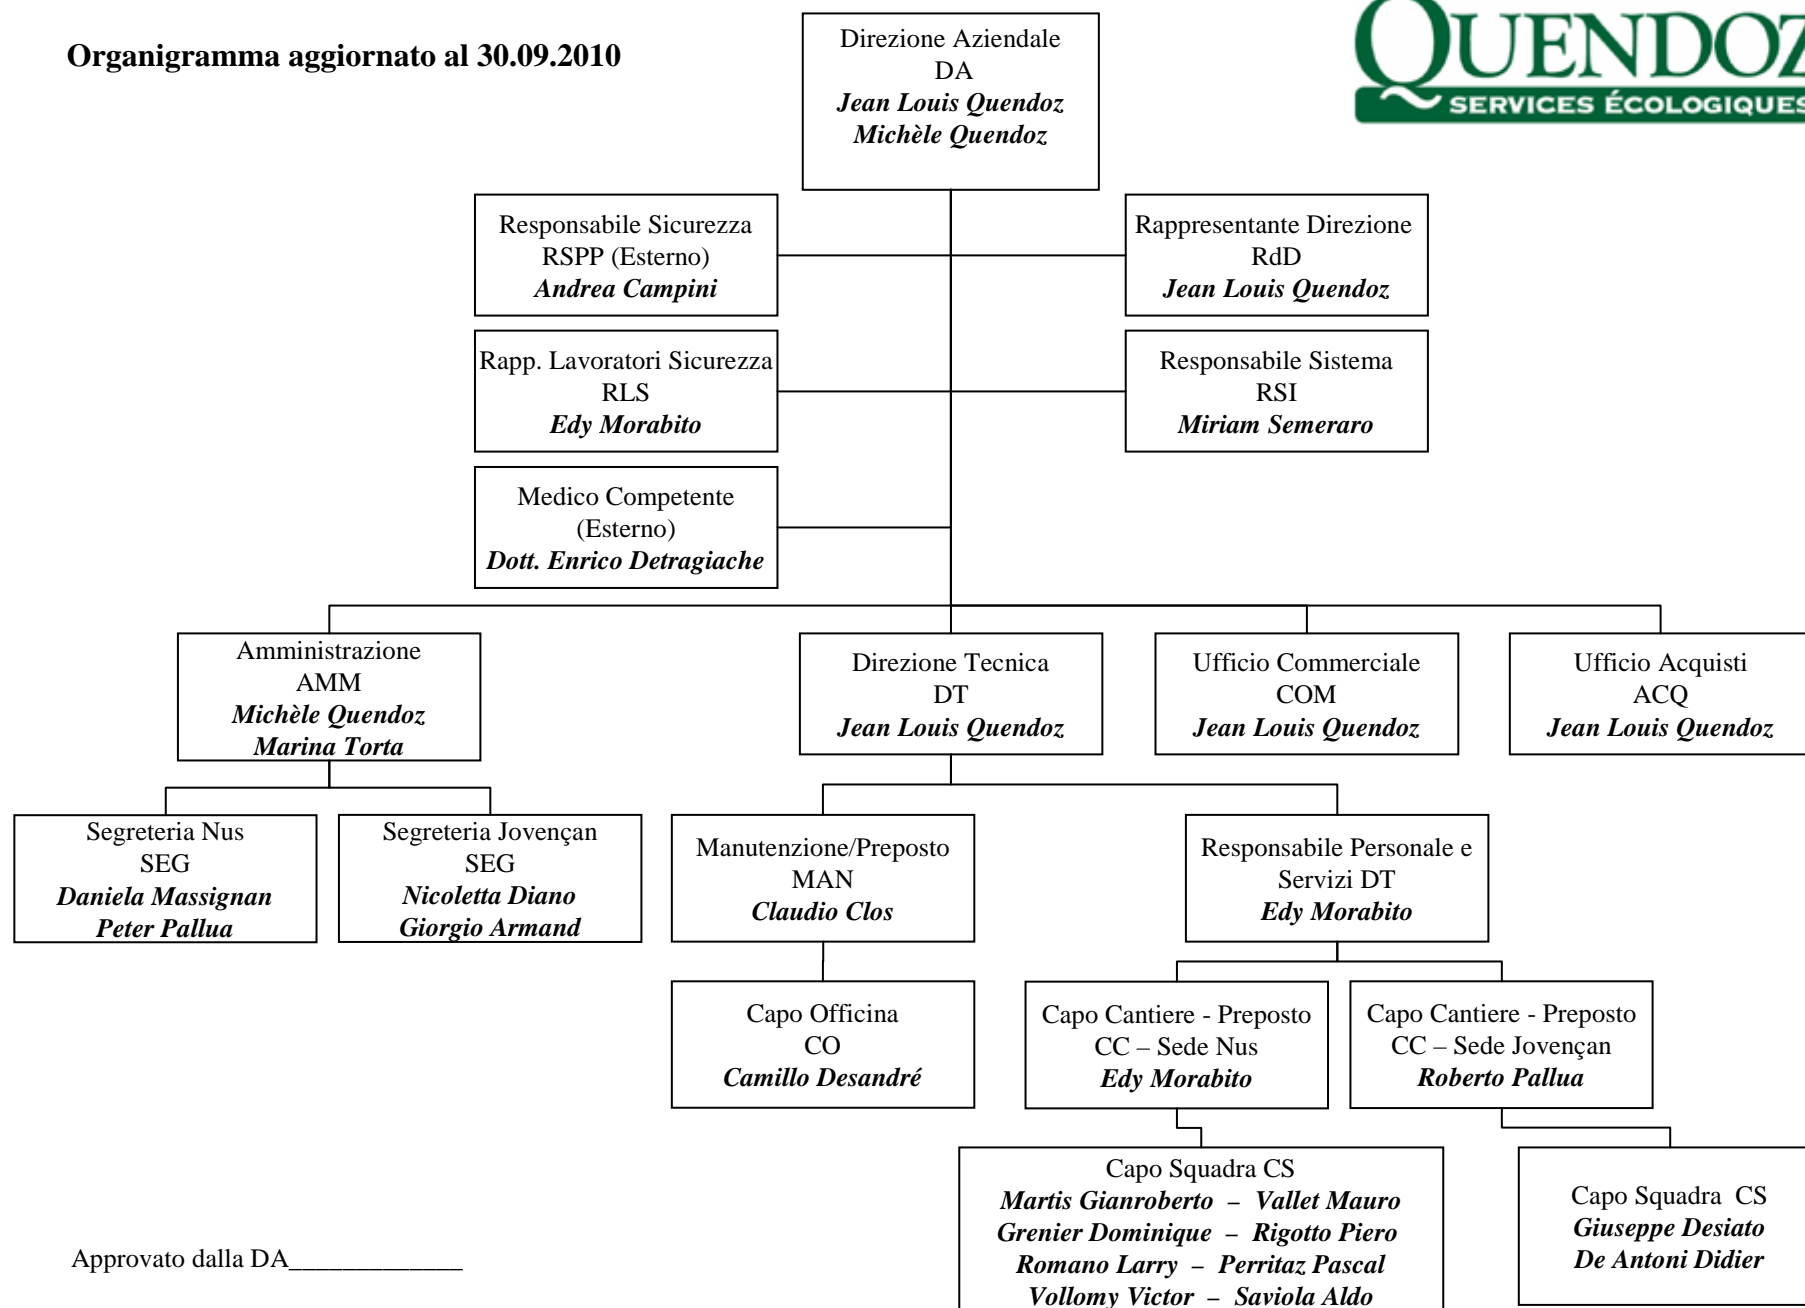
Organigramma aggiornato al 30.09.2010

QUENDOZ
SERVICES ÉCOLOGIQUES

Direzione Aziendale
DA
***Jean Louis Quendoz***
***Michèle Quendoz***

Responsabile Sicurezza
RSPP (Esterno)
***Andrea Campini***

Rappresentante Direzione
RdD
***Jean Louis Quendoz***

Rapp. Lavoratori Sicurezza
RLS
***Edy Morabito***

Responsabile Sistema
RSI
***Miriam Semeraro***

Medico Competente
(Esterno)
***Dott. Enrico Detragiache***

Amministrazione
AMM
***Michèle Quendoz***
***Marina Torta***

Direzione Tecnica
DT
***Jean Louis Quendoz***

Ufficio Commerciale
COM
***Jean Louis Quendoz***

Ufficio Acquisti
ACQ
***Jean Louis Quendoz***

Segreteria Nus
SEG
***Daniela Massignan***
***Peter Pallua***

Segreteria Jovençan
SEG
***Nicoletta Diano***
***Giorgio Armand***

Manutenzione/Preposto
MAN
***Claudio Clos***

Responsabile Personale e Servizi DT
***Edy Morabito***

Capo Officina
CO
***Camillo Desandré***

Capo Cantiere - Preposto
CC – Sede Nus
***Edy Morabito***

Capo Cantiere - Preposto
CC – Sede Jovençan
***Roberto Pallua***

Capo Squadra CS
***Martis Gianroberto – Vallet Mauro***
***Grenier Dominique – Rigotto Piero***
***Romano Larry – Perritaz Pascal***
***Vollomy Victor – Saviola Aldo***

Capo Squadra CS
***Giuseppe Desiato***
***De Antoni Didier***

Approvato dalla DA_____________